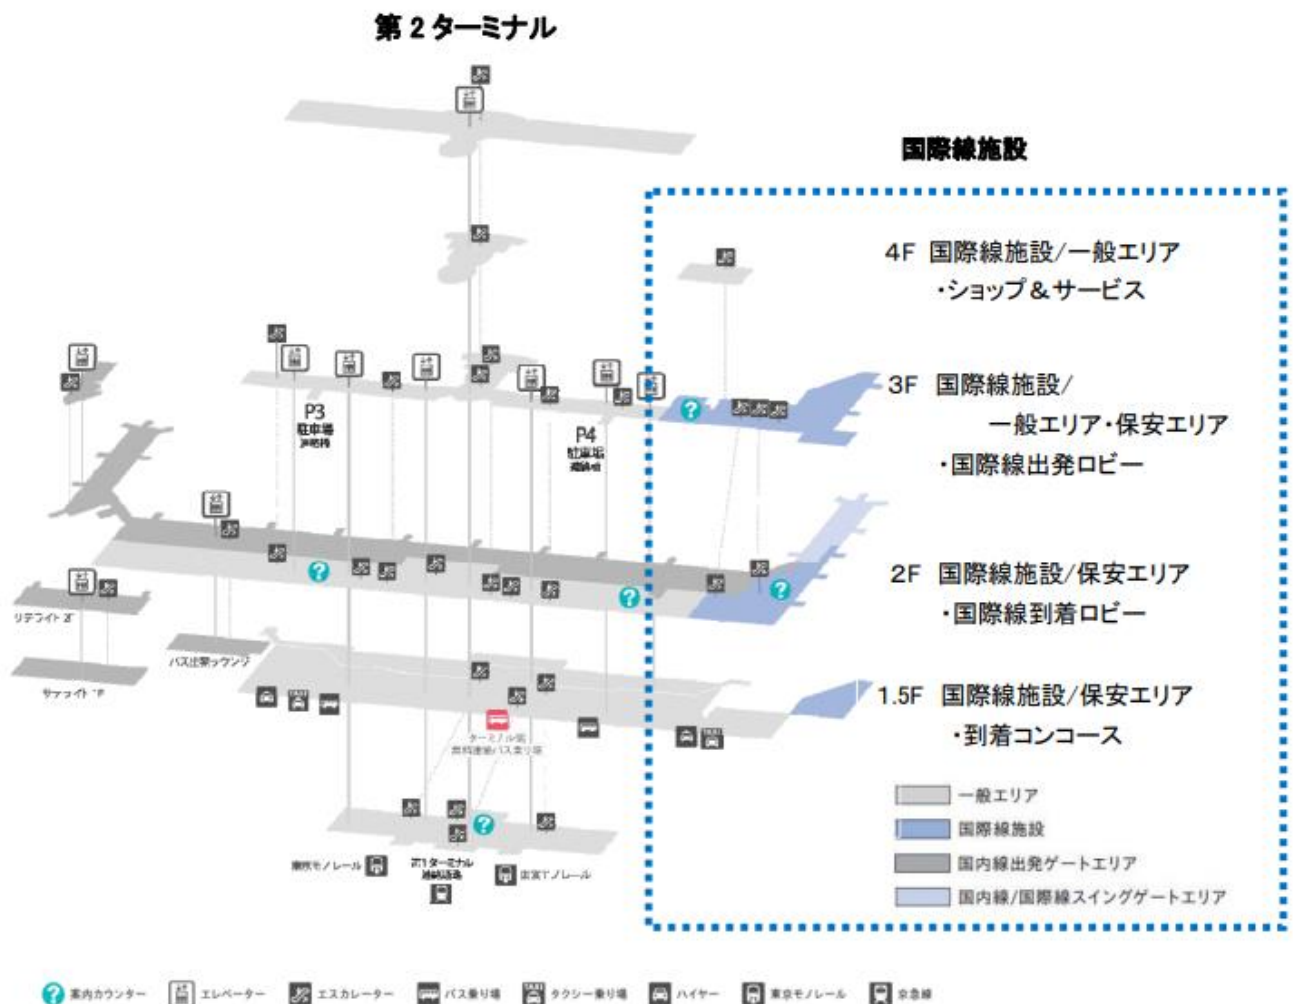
第２ターミナル

国際線施設

4F 国際線施設/一般エリア
・ショップ＆サービス

3F 国際線施設/
一般エリア・保安エリア
・国際線出発ロビー

2F 国際線施設/保安エリア
・国際線到着ロビー

1.5F 国際線施設/保安エリア
・到着コンコース

一般エリア
国際線施設
国内線出発ゲートエリア
国内線/国際線スイングゲートエリア

P3
駐車場
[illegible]

P4
駐車場
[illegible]

リテライト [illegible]
バス出発ラウンジ
サテライト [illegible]
ターミナル間
無料連絡バス乗り場
東京モノレール
第1ターミナル
連絡通路
京急線

案内カウンター　エレベーター　エスカレーター　バス乗り場　タクシー乗り場　ハイヤー　東京モノレール　京急線